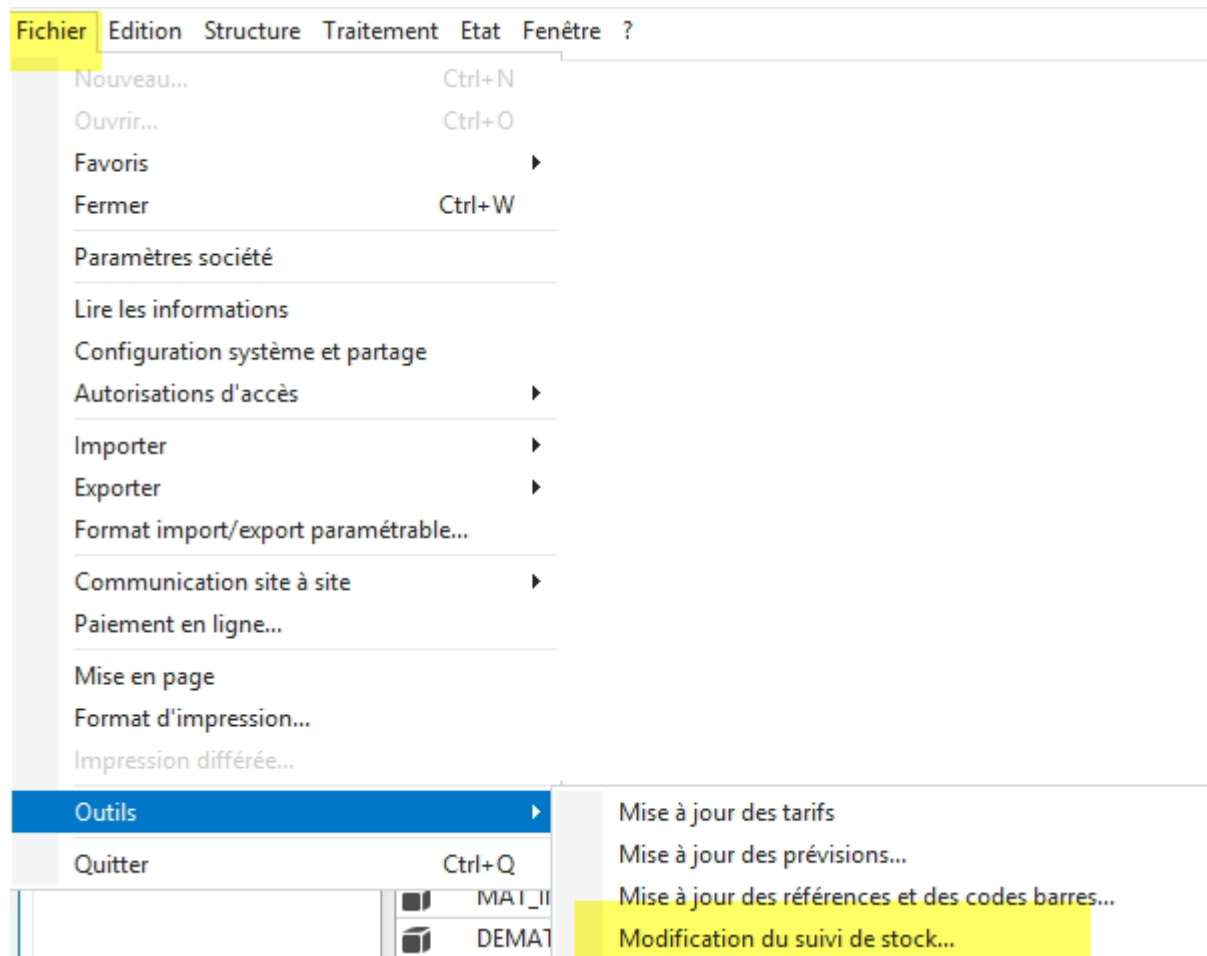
Fichier Edition Structure Traitement Etat Fenêtre ?

Nouveau... Ctrl+N
Ouvrir... Ctrl+O
Favoris
Fermer Ctrl+W

Paramètres société

Lire les informations
Configuration système et partage
Autorisations d'accès

Importer
Exporter
Format import/export paramétrable...

Communication site à site
Paiement en ligne...

Mise en page
Format d'impression...
Impression différée...

Outils

Quitter Ctrl+Q

Mise à jour des tarifs
Mise à jour des prévisions...
Mise à jour des références et des codes barres...
Modification du suivi de stock...

MAT_I
DEMAT